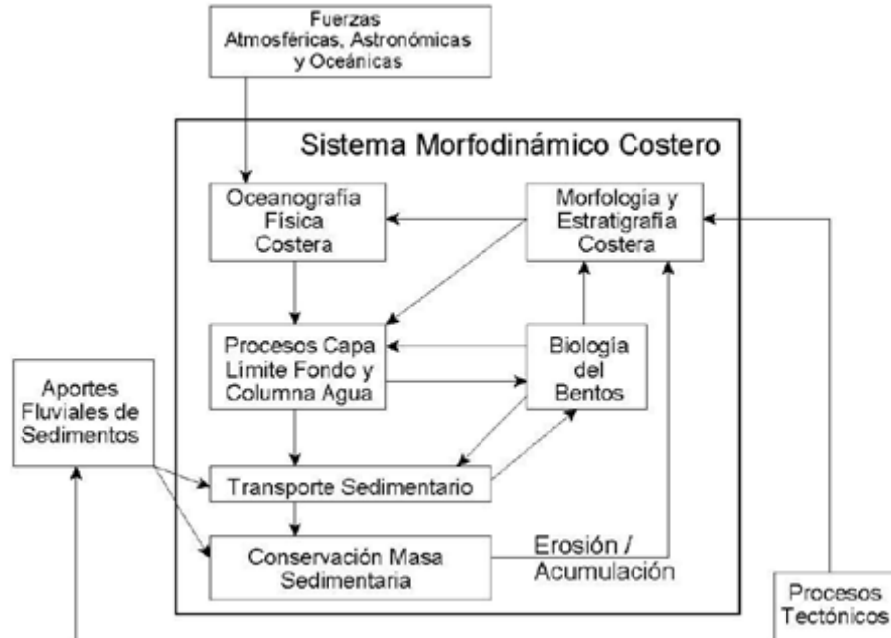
Fuerzas Atmosféricas, Astronómicas y Oceánicas

Sistema Morfodinámico Costero

Oceanografía Física Costera

Morfología y Estratigrafía Costera

Procesos Capa Límite Fondo y Columna Agua

Biología del Bentos

Aportes Fluviales de Sedimentos

Transporte Sedimentario

Conservación Masa Sedimentaria

Erosión / Acumulación

Procesos Tectónicos